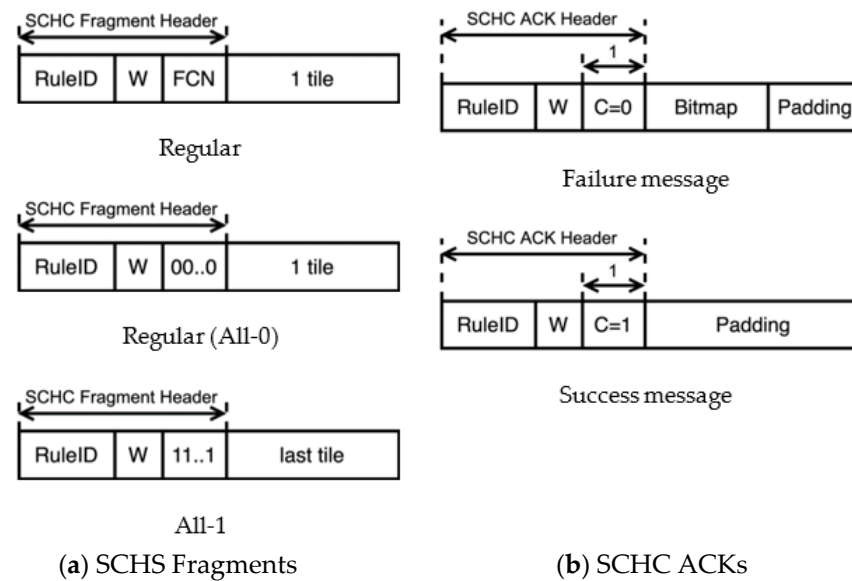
SCHC Fragment Header

| RuleID | W | FCN | 1 tile |
|---|---|---|---|

Regular

SCHC Fragment Header

| RuleID | W | 00..0 | 1 tile |
|---|---|---|---|

Regular (All-0)

SCHC Fragment Header

| RuleID | W | 11..1 | last tile |
|---|---|---|---|

All-1

(**a**) SCHS Fragments

SCHC ACK Header

1

| RuleID | W | C=0 | Bitmap | Padding |
|---|---|---|---|---|

Failure message

SCHC ACK Header

1

| RuleID | W | C=1 | Padding |
|---|---|---|---|

Success message

(**b**) SCHC ACKs